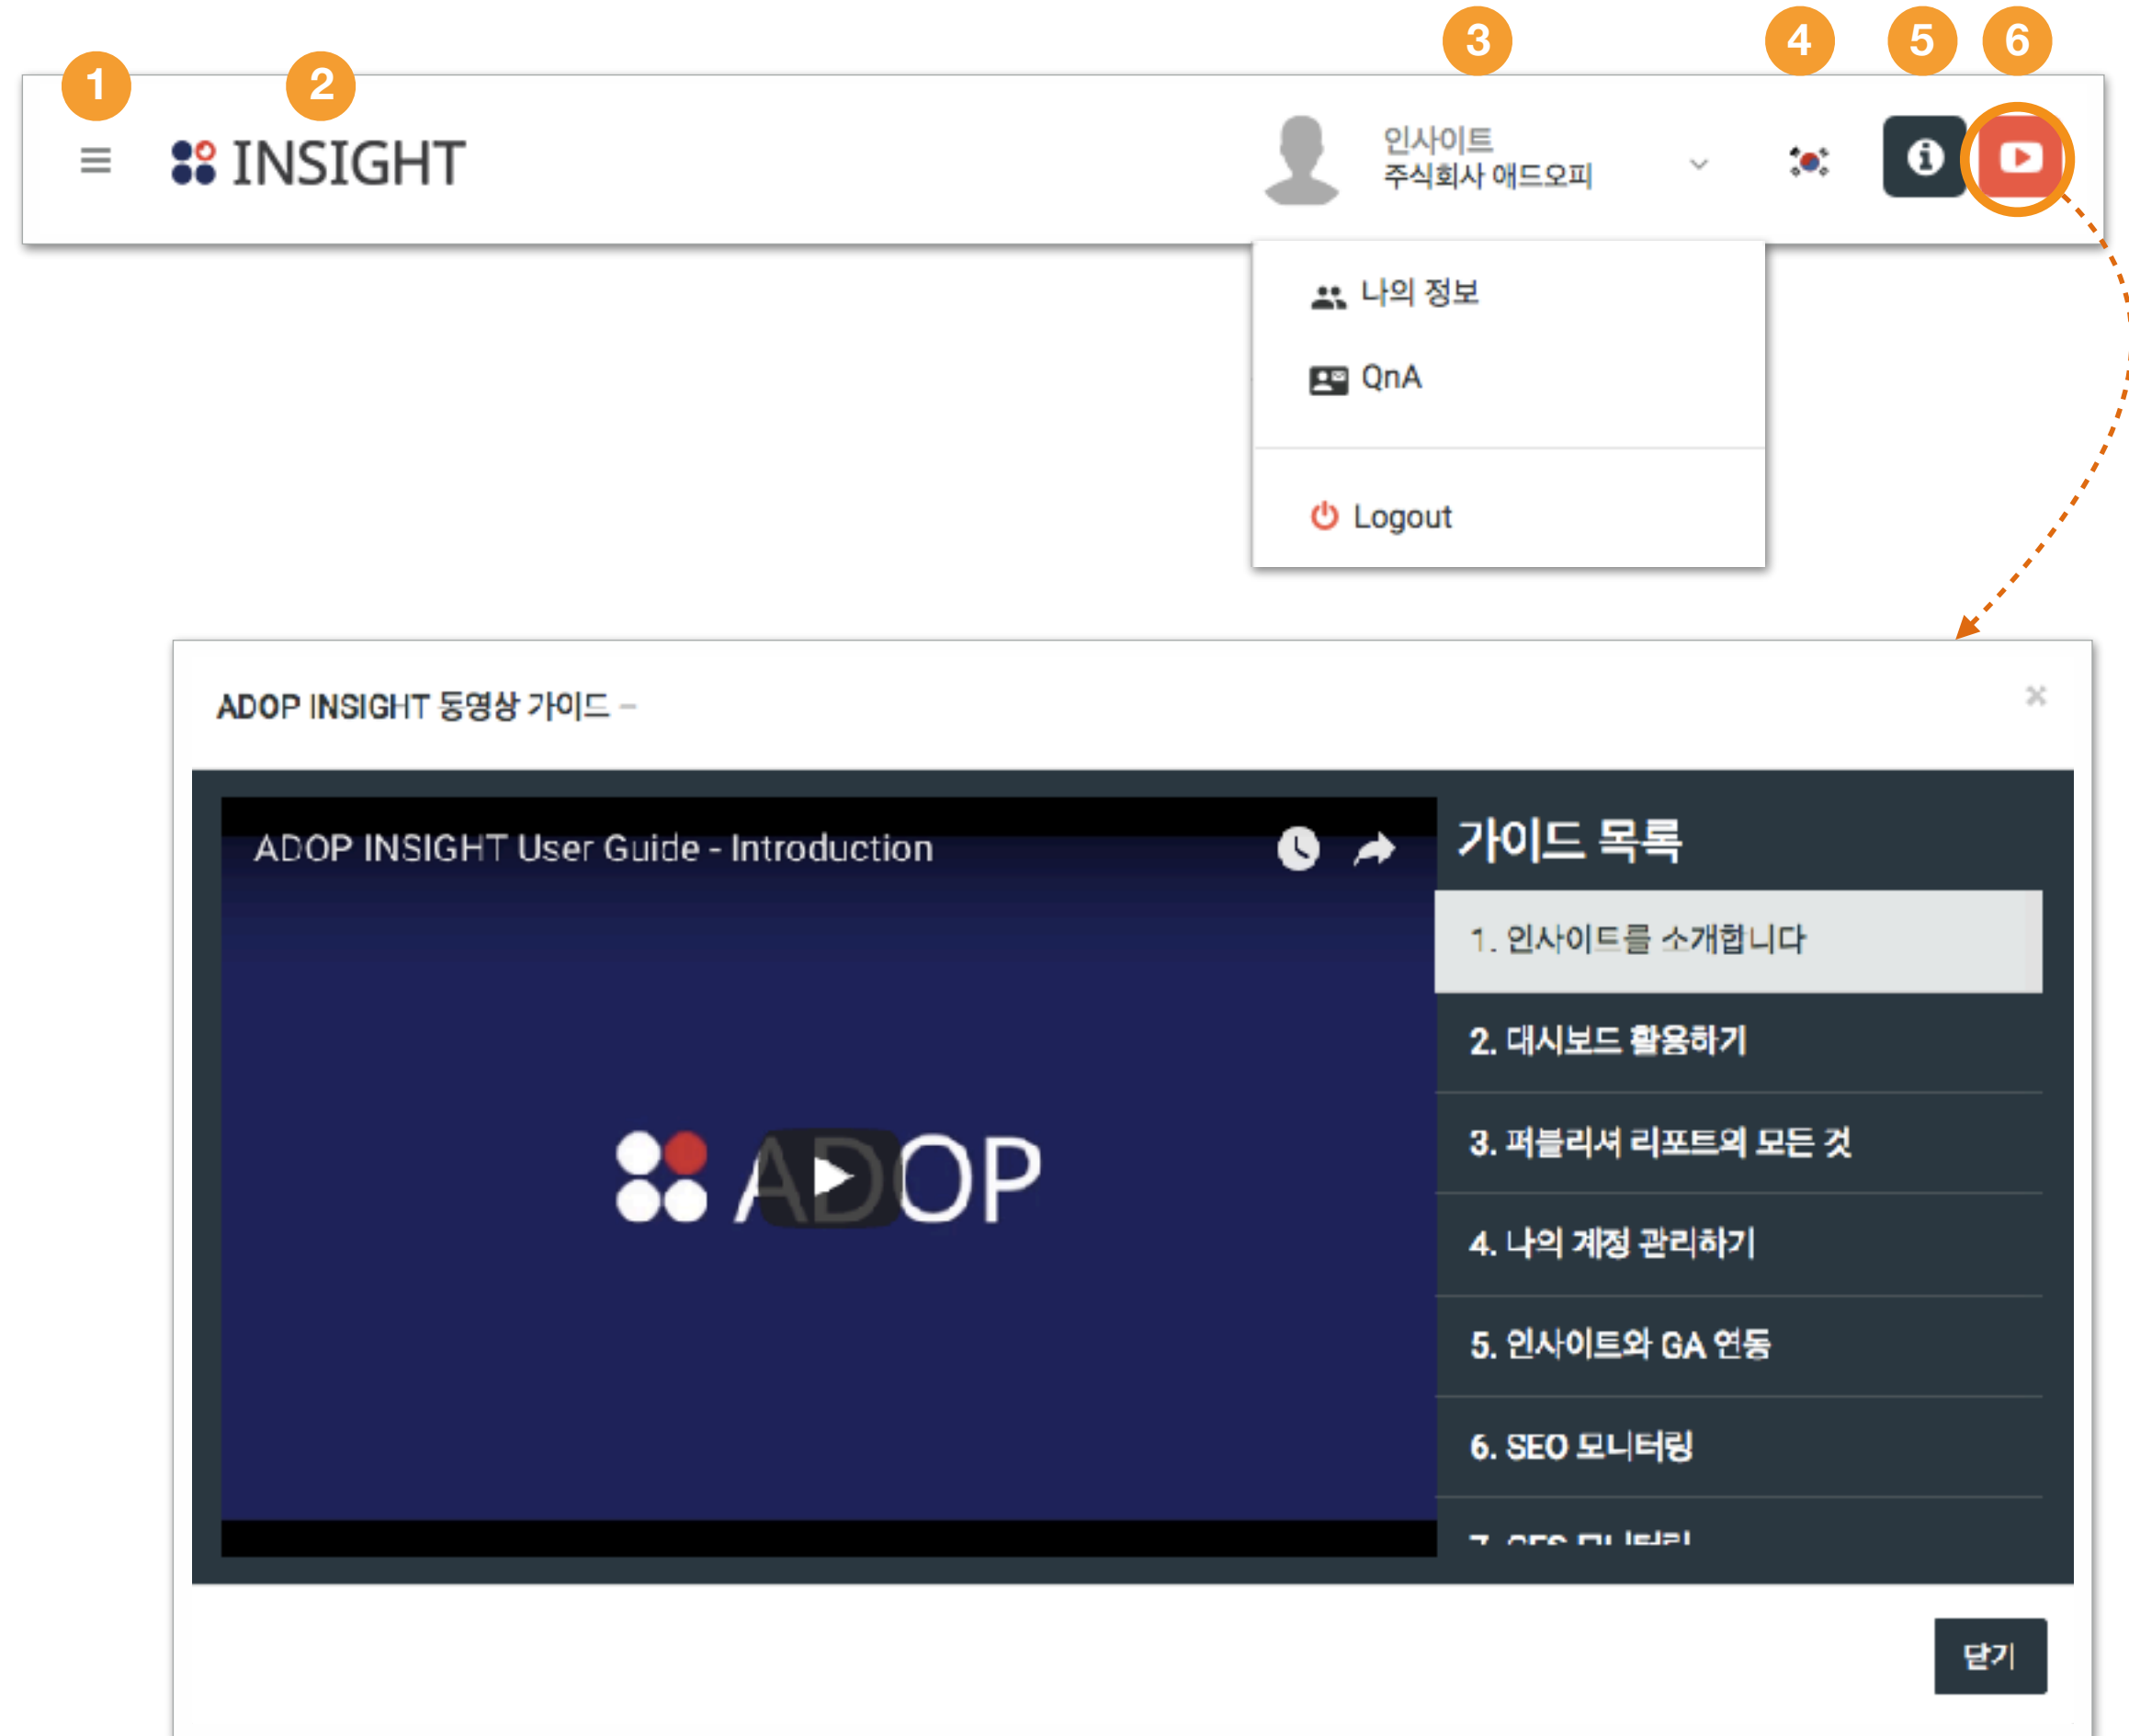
1 2 3 4 5 6

INSIGHT

인사이트
주식회사 애드오피

나의 정보
QnA
Logout

ADOP INSIGHT 동영상 가이드 –

×

ADOP INSIGHT User Guide - Introduction

ADOP

가이드 목록

1. 인사이트를 소개합니다
2. 대시보드 활용하기
3. 퍼블리셔 리포트의 모든 것
4. 나의 계정 관리하기
5. 인사이트와 GA 연동
6. SEO 모니터링
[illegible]

닫기